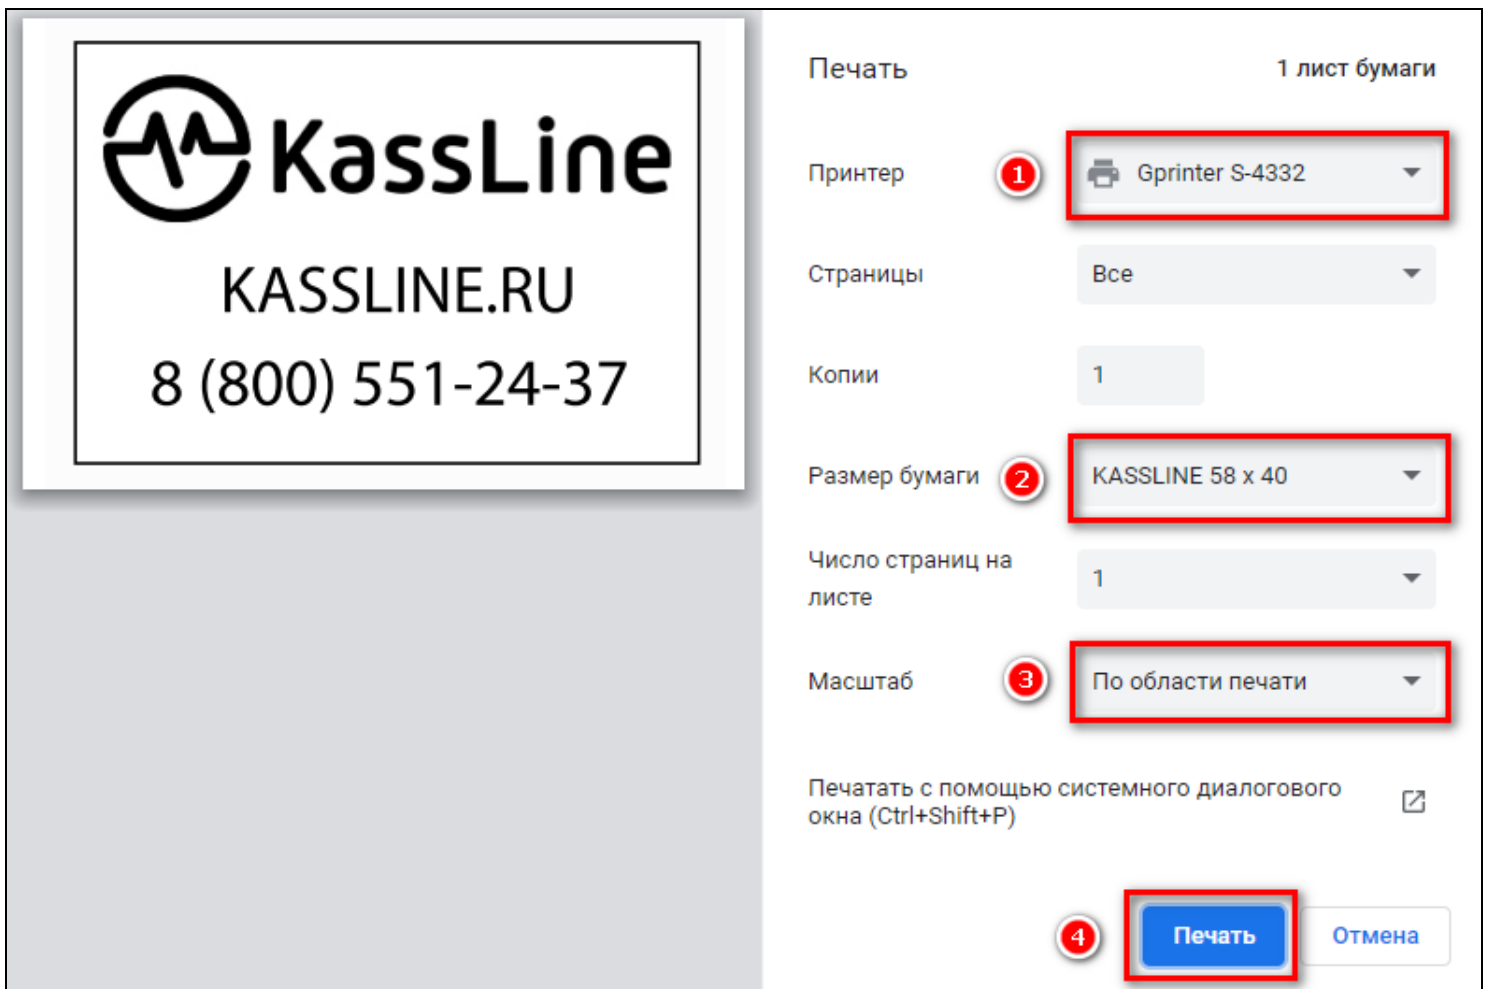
KassLine
KASSLINE.RU
8 (800) 551-24-37

Печать
1 лист бумаги

Принтер
1
Gprinter S-4332

Страницы
Все

Копии
1

Размер бумаги
2
KASSLINE 58 x 40

Число страниц на листе
1

Масштаб
3
По области печати

Печатать с помощью системного диалогового окна (Ctrl+Shift+P)

4
Печать
Отмена